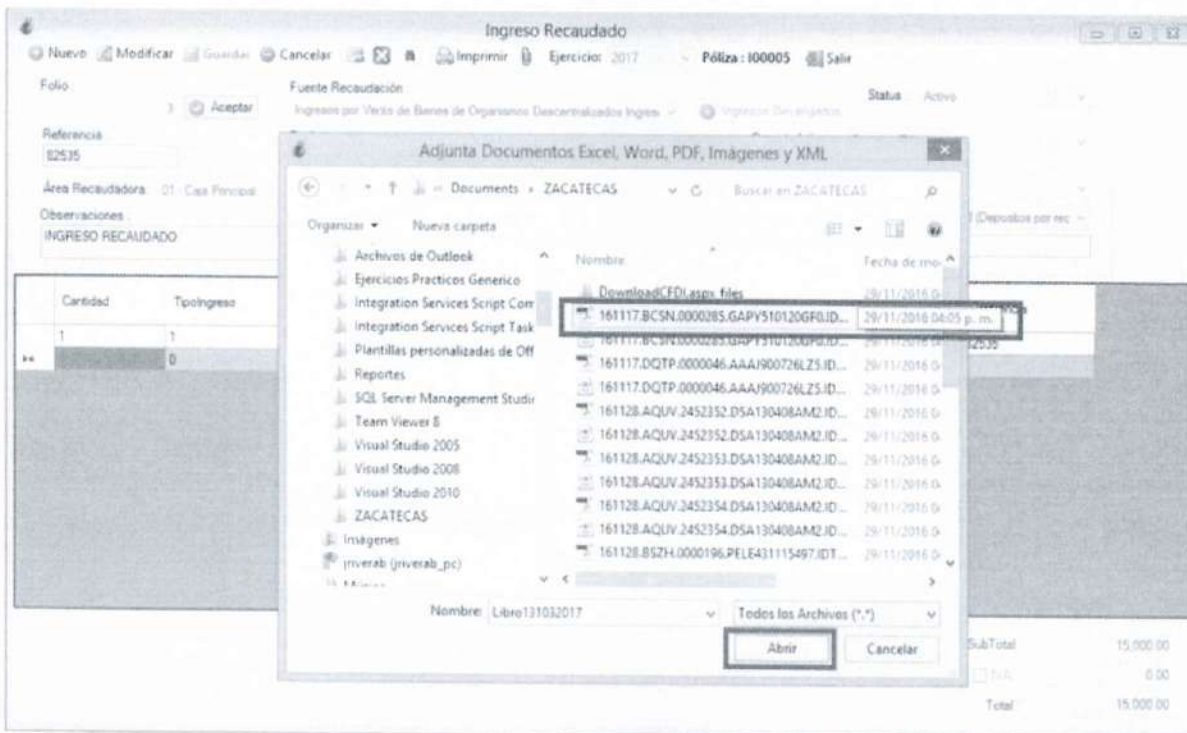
Ingreso Recaudado

Nuevo Modificar Guardar Cancelar Imprimir Ejercicio: 2017 Póliza : I00005 Salir

Folio 3 Aceptar

Fuente Recaudación Ingresos por Venta de Bienes de Organismos Descentralizados Ingres

Status Activo

Referencia 52535

Área Recaudadora 01 Caja Principal

Observaciones INGRESO RECAUDADO

(Depositos por rec

| Cantidad | TipoIngreso |
|---|---|
| 1 | 1 |
| | 0 |

Adjunta Documentos Excel, Word, PDF, Imágenes y XML

Documents › ZACATECAS Buscar en ZACATECAS

Organizar ▾ Nueva carpeta

Archivos de Outlook
Ejercicios Practicos Generico
Integration Services Script Com
Integration Services Script Task
Plantillas personalizadas de Off
Reportes
SQL Server Management Studio
Team Viewer 8
Visual Studio 2005
Visual Studio 2008
Visual Studio 2010
ZACATECAS
Imágenes
jriverab (jriverab_pc)

| Nombre | Fecha de mo |
|---|---|
| DownloadCFDI.aspx_files | 29/11/2016 |
| 161117.BCSN.0000285.GAPV510120GF0.ID... | 29/11/2016 04:05 p. m. |
| 161117.BCSN.0000285.GAPV510120GF0.ID... | 29/11/2016 |
| 161117.DQTP.0000046.AAAJ900726LZ5.ID... | 29/11/2016 |
| 161117.DQTP.0000046.AAAJ900726LZ5.ID... | 29/11/2016 |
| 161128.AQUV.2452352.DSA130408AM2.ID... | 29/11/2016 |
| 161128.AQUV.2452352.DSA130408AM2.ID... | 29/11/2016 |
| 161128.AQUV.2452353.DSA130408AM2.ID... | 29/11/2016 |
| 161128.AQUV.2452353.DSA130408AM2.ID... | 29/11/2016 |
| 161128.AQUV.2452354.DSA130408AM2.ID... | 29/11/2016 |
| 161128.AQUV.2452354.DSA130408AM2.ID... | 29/11/2016 |
| 161128.BSZH.0000196.PELE431115497.IDT... | 29/11/2016 |

Nombre: Libro131032017 Todos los Archivos (*.*)

Abrir Cancelar

52535

SubTotal 15,000.00
IVA 0.00
Total 15,000.00